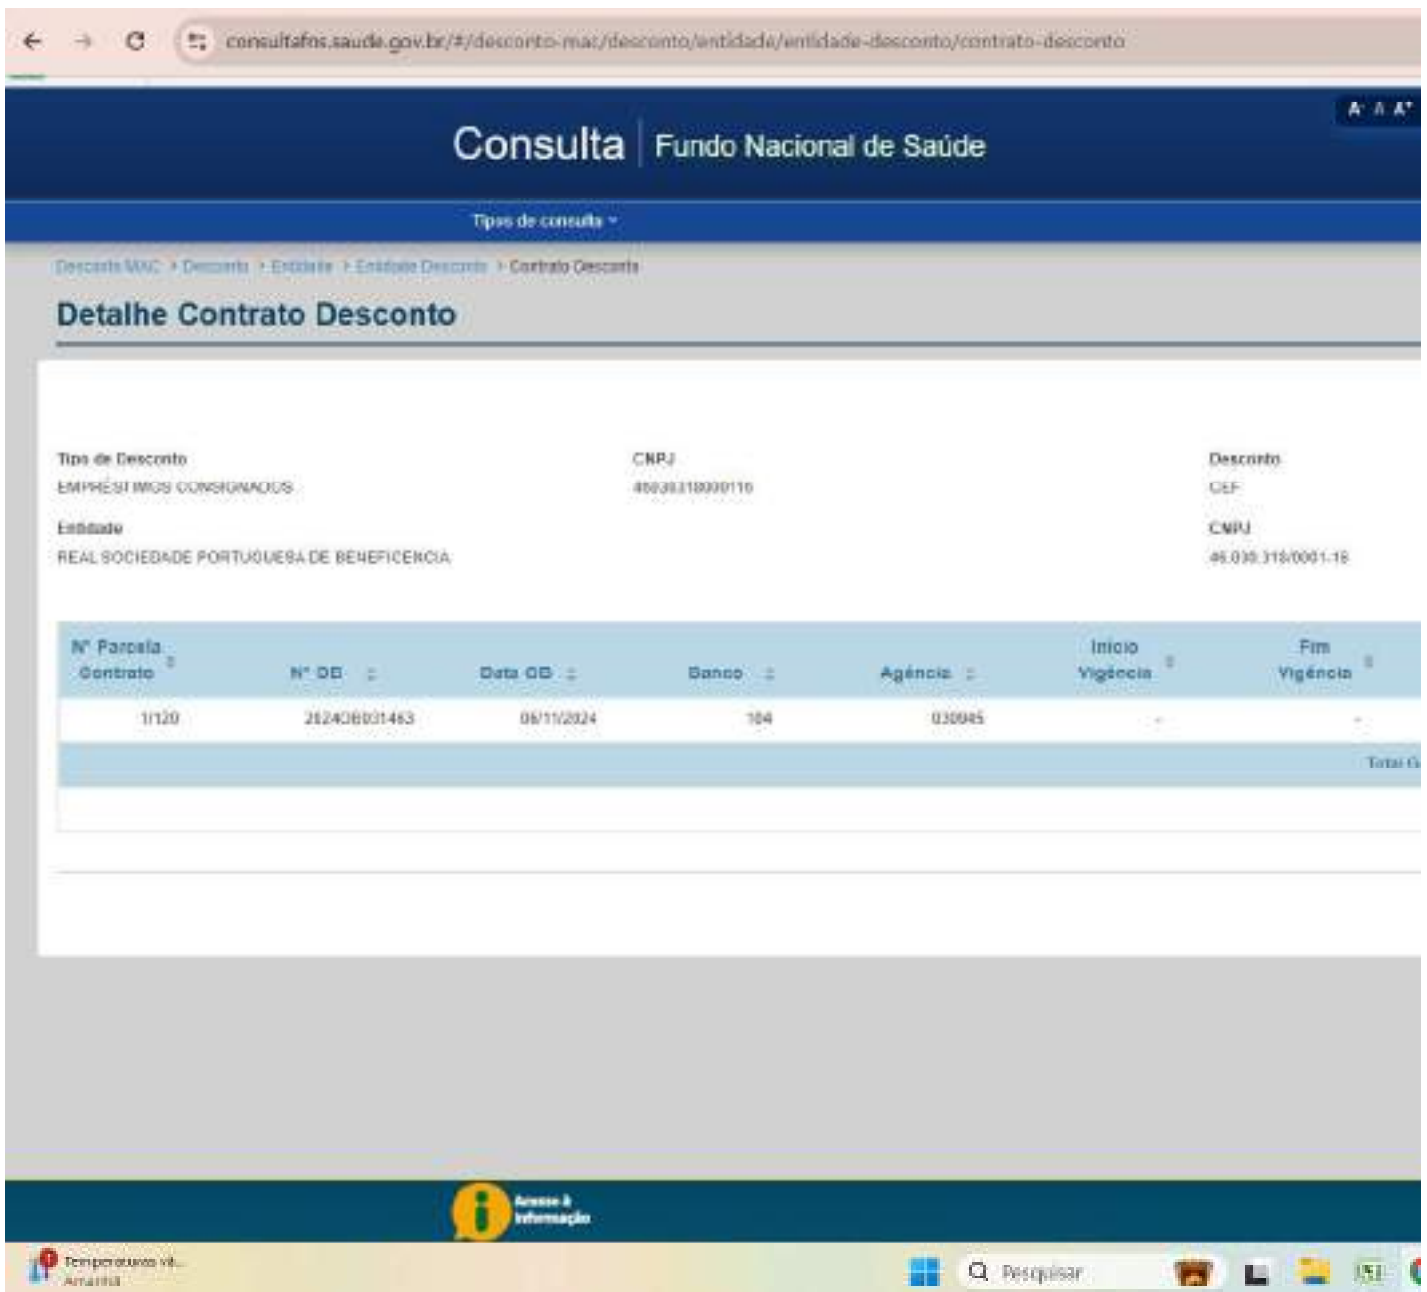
consultafns.saude.gov.br/#/desconto-mac/desconto/entidade/entidade-desconto/contrato-desconto

A⁻ A A⁺

Consulta | Fundo Nacional de Saúde

Tipos de consulta

Desconto MAC > Desconto > Entidade > Entidade Desconto > Contrato Desconto

Detalhe Contrato Desconto

Tipo de Desconto
EMPRÉSTIMOS CONSIGNADOS

CNPJ
46030318000116

Desconto
CEF

Entidade
REAL SOCIEDADE PORTUGUESA DE BENEFICENCIA

CNPJ
46.030.318/0001-16

| Nº Parcela Contrato | Nº OB | Data OB | Banco | Agência | Início Vigência | Fim Vigência |
|---|---|---|---|---|---|---|
| 1/120 | 2024OB031463 | 06/11/2024 | 104 | 030945 | - | - |

Total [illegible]

Acesso à Informação

Temperaturas ví... Amanhã

Pesquisar